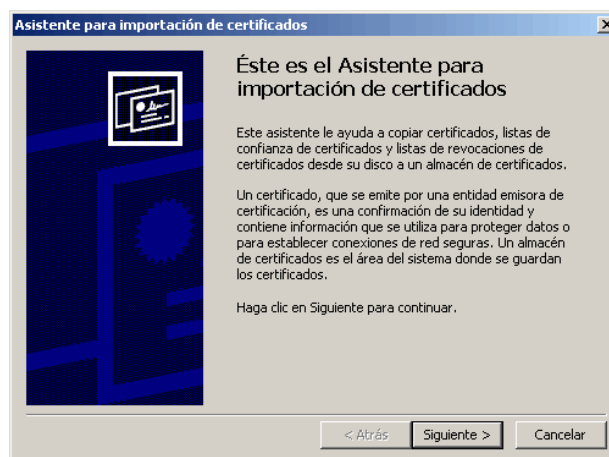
Asistente para importación de certificados

Éste es el Asistente para importación de certificados

Este asistente le ayuda a copiar certificados, listas de confianza de certificados y listas de revocaciones de certificados desde su disco a un almacén de certificados.

Un certificado, que se emite por una entidad emisora de certificación, es una confirmación de su identidad y contiene información que se utiliza para proteger datos o para establecer conexiones de red seguras. Un almacén de certificados es el área del sistema donde se guardan los certificados.

Haga clic en Siguiente para continuar.

< Atrás
Siguiente >
Cancelar